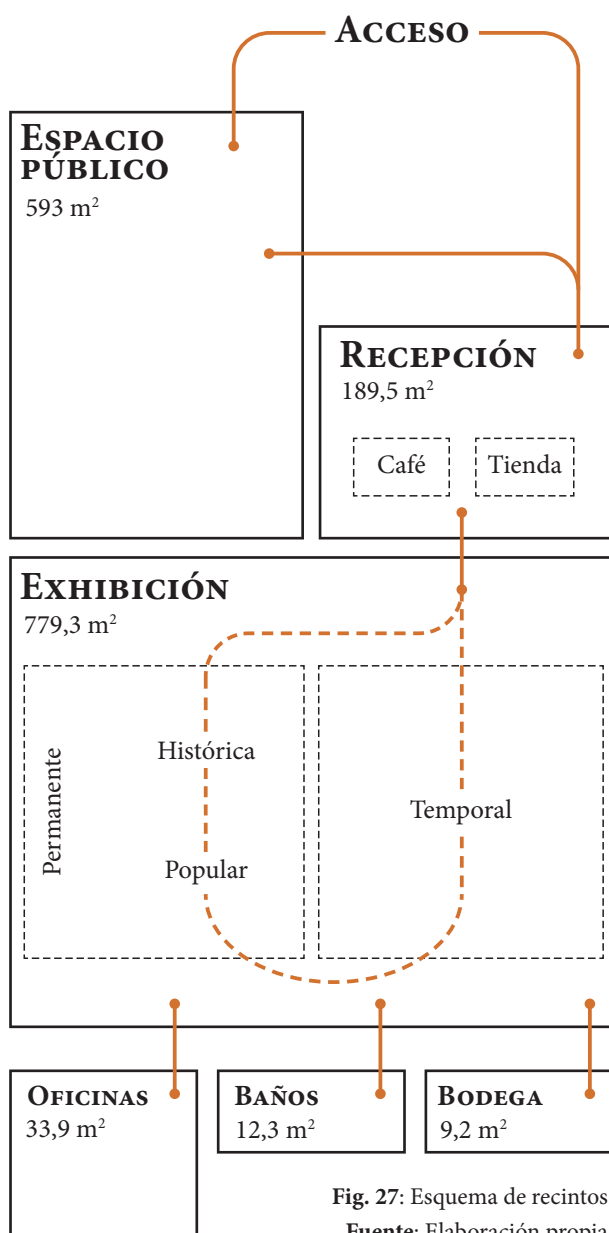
Acceso

Espacio público
593 m$^2$

Recepción
189,5 m$^2$

Café

Tienda

Exhibición
779,3 m$^2$

Permanente

Histórica

Popular

Temporal

Oficinas
33,9 m$^2$

Baños
12,3 m$^2$

Bodega
9,2 m$^2$

Fig. 27: Esquema de recintos
Fuente: Elaboración propia